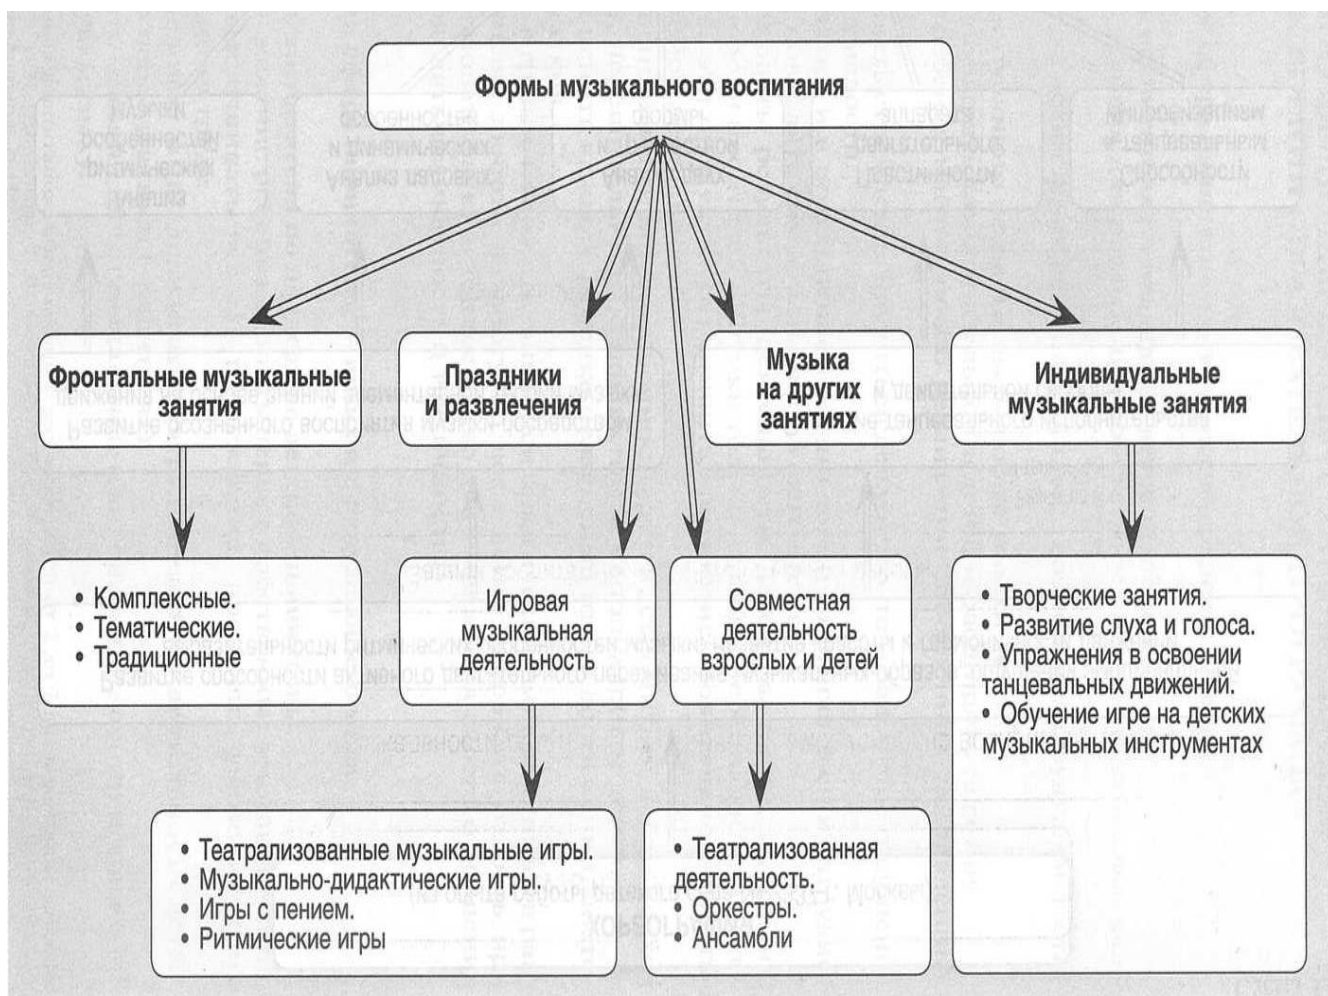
Формы музыкального воспитания

Фронтальные музыкальные занятия

Праздники и развлечения

Музыка на других занятиях

Индивидуальные музыкальные занятия

• Комплексные.
• Тематические.
• Традиционные

Игровая музыкальная деятельность

Совместная деятельность взрослых и детей

• Творческие занятия.
• Развитие слуха и голоса.
• Упражнения в освоении танцевальных движений.
• Обучение игре на детских музыкальных инструментах

• Театрализованные музыкальные игры.
• Музыкально-дидактические игры.
• Игры с пением.
• Ритмические игры

• Театрализованная деятельность.
• Оркестры.
• Ансамбли